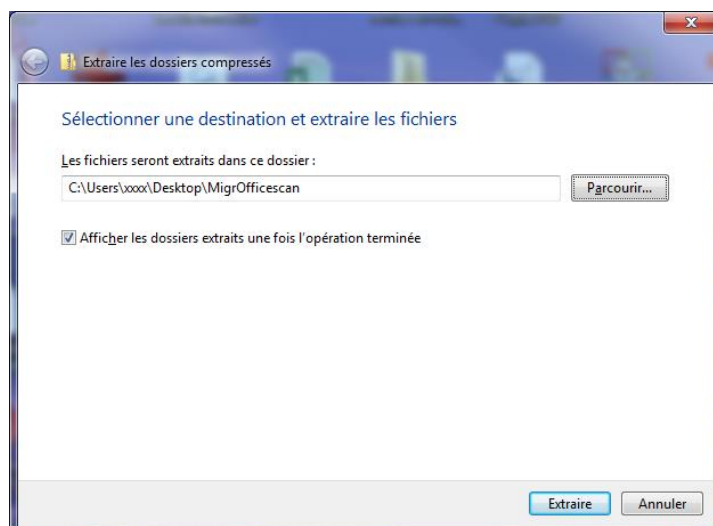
Extraire les dossiers compressés

Sélectionner une destination et extraire les fichiers

Les fichiers seront extraits dans ce dossier :

C:\Users\xxxx\Desktop\MigrOfficescan

Parcourir...

Afficher les dossiers extraits une fois l'opération terminée

Extraire

Annuler